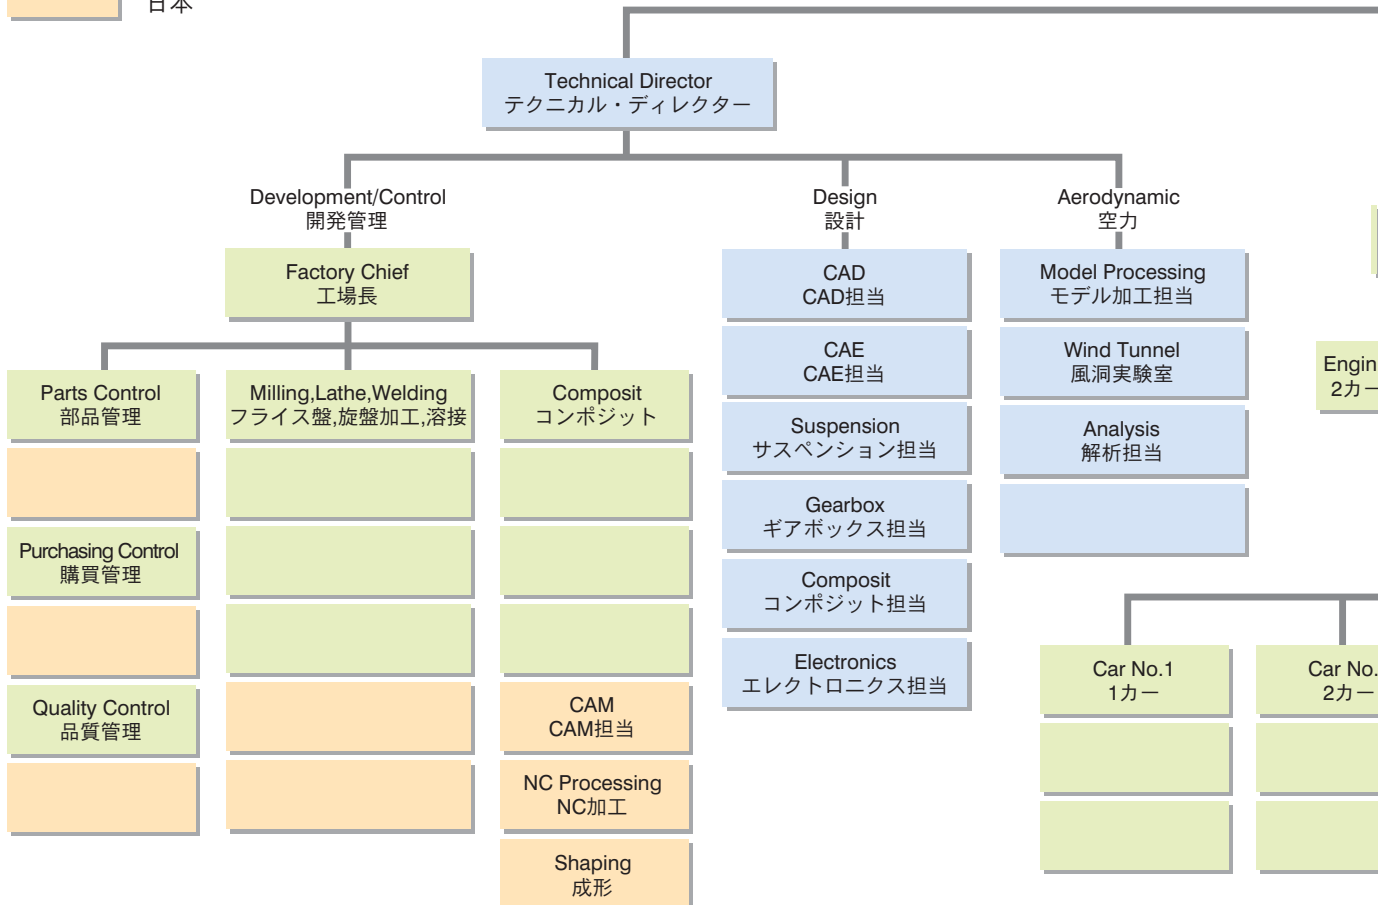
日本

Technical Director
テクニカル・ディレクター

Development/Control
開発管理

Factory Chief
工場長

Parts Control
部品管理

Purchasing Control
購買管理

Quality Control
品質管理

Milling,Lathe,Welding
フライス盤,旋盤加工,溶接

Composit
コンポジット

CAM
CAM担当

NC Processing
NC加工

Shaping
成形

Design
設計

CAD
CAD担当

CAE
CAE担当

Suspension
サスペンション担当

Gearbox
ギアボックス担当

Composit
コンポジット担当

Electronics
エレクトロニクス担当

Aerodynamic
空力

Model Processing
モデル加工担当

Wind Tunnel
風洞実験室

Analysis
解析担当

Engin
2カー

Car No.1
1カー

Car No.
2カー